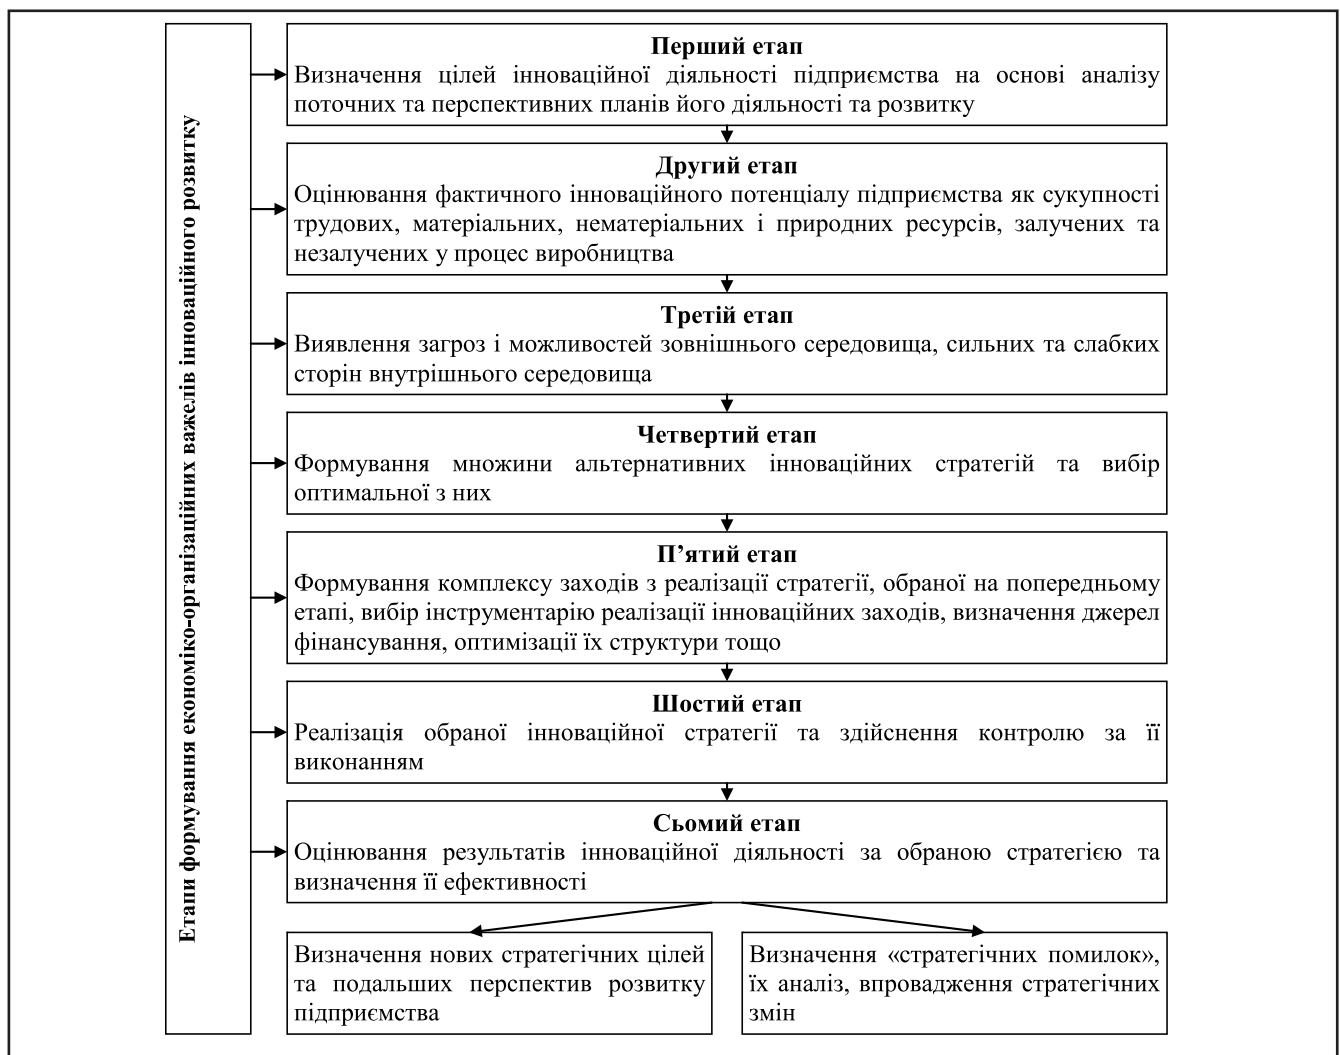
Етапи формування економіко-організаційних важелів інноваційного розвитку

**Перший етап**
Визначення цілей інноваційної діяльності підприємства на основі аналізу поточних та перспективних планів його діяльності та розвитку

**Другий етап**
Оцінювання фактичного інноваційного потенціалу підприємства як сукупності трудових, матеріальних, нематеріальних і природних ресурсів, залучених та незалучених у процес виробництва

**Третій етап**
Виявлення загроз і можливостей зовнішнього середовища, сильних та слабких сторін внутрішнього середовища

**Четвертий етап**
Формування множини альтернативних інноваційних стратегій та вибір оптимальної з них

**П’ятий етап**
Формування комплексу заходів з реалізації стратегії, обраної на попередньому етапі, вибір інструментарію реалізації інноваційних заходів, визначення джерел фінансування, оптимізації їх структури тощо

**Шостий етап**
Реалізація обраної інноваційної стратегії та здійснення контролю за її виконанням

**Сьомий етап**
Оцінювання результатів інноваційної діяльності за обраною стратегією та визначення її ефективності

Визначення нових стратегічних цілей та подальших перспектив розвитку підприємства

Визначення «стратегічних помилок», їх аналіз, впровадження стратегічних змін